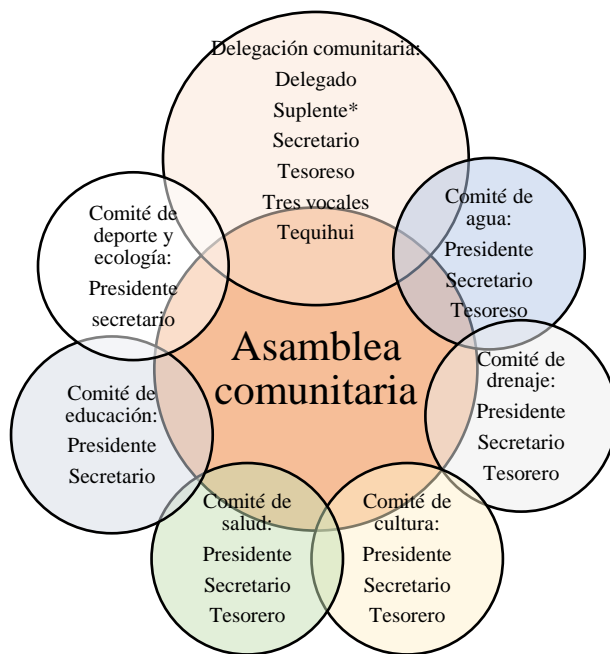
Delegación comunitaria:
Delegado
Suplente*
Secretario
Tesoreso
Tres vocales
Tequihui

Comité de agua:
Presidente
Secretario
Tesoreso

Comité de deporte y ecología:
Presidente
secretario

Asamblea comunitaria

Comité de drenaje:
Presidente
Secretario
Tesorero

Comité de educación:
Presidente
Secretario

Comité de salud:
Presidente
Secretario
Tesorero

Comité de cultura:
Presidente
Secretario
Tesorero